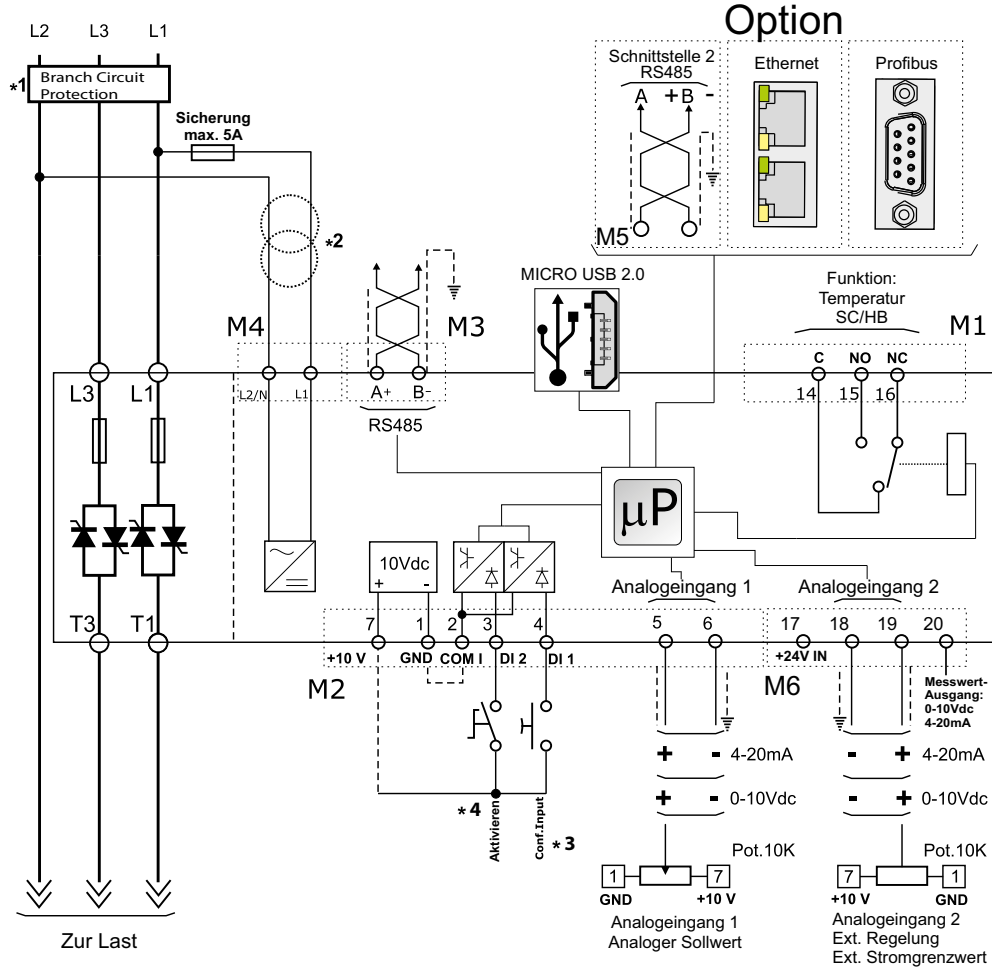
L2 L3 L1

*1 Branch Circuit Protection

Sicherung max. 5A

*2

Option

Schnittstelle 2 RS485

A +B -

M5

Ethernet

Profibus

MICRO USB 2.0

Funktion: Temperatur SC/HB

M4

M3

M1

L2/N L1

A+ B-

RS485

C NO NC

14 15 16

L3 L1

μP

10Vdc

+ -

Analogeingang 1

Analogeingang 2

T3 T1

7 1 2 3 4 5 6 17 18 19 20

+10 V GND COM I DI 2 DI 1

+24V IN

M2

M6

Messwert-Ausgang: 0-10Vdc 4-20mA

+ - 4-20mA

+ - 0-10Vdc

- + 4-20mA

- + 0-10Vdc

*4

Aktivieren

Conf.Input

*3

Pot.10K

Pot.10K

1 7

GND +10 V

7 1

+10 V GND

Analogeingang 1 Analoger Sollwert

Analogeingang 2 Ext. Regelung Ext. Stromgrenzwert

Zur Last